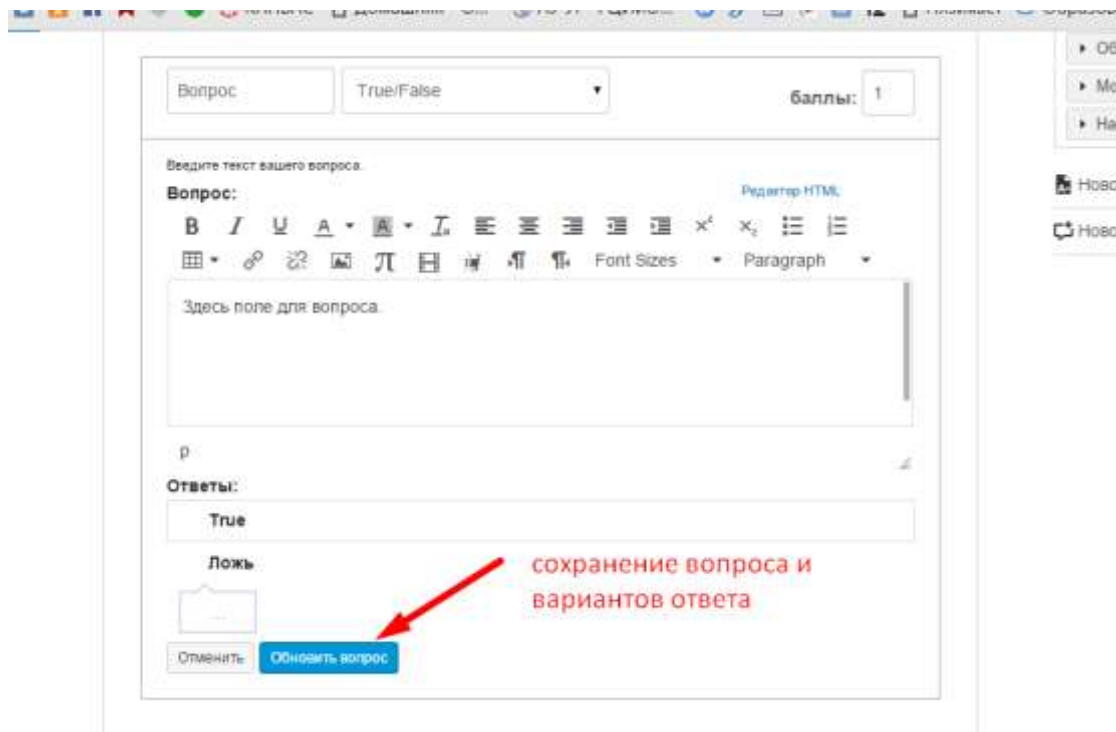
Вопрос
True/False
баллы: 1

Введите текст вашего вопроса.
Вопрос:
Редактор HTML
Font Sizes
Paragraph
Здесь поле для вопроса.
p
Ответы:
True
Ложь
...
Отменить
Обновить вопрос
сохранение вопроса и вариантов ответа

▸ Об
▸ Мо
▸ На
Ново
Ново